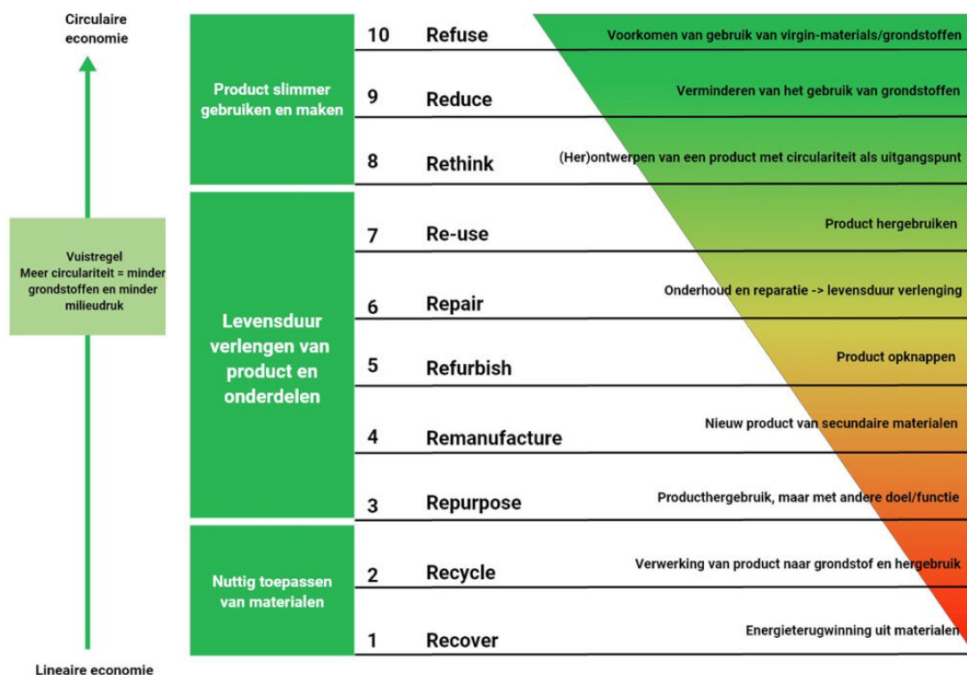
Circulaire economie

Vuistregel
Meer circulariteit = minder grondstoffen en minder milieudruk

Lineaire economie

Product slimmer gebruiken en maken

| 10 | Refuse | Voorkomen van gebruik van virgin-materials/grondstoffen |
|---|---|---|
| 9 | Reduce | Verminderen van het gebruik van grondstoffen |
| 8 | Rethink | (Her)ontwerpen van een product met circulariteit als uitgangspunt |

Levensduur verlengen van product en onderdelen

| 7 | Re-use | Product hergebruiken |
|---|---|---|
| 6 | Repair | Onderhoud en reparatie -> levensduur verlenging |
| 5 | Refurbish | Product opknappen |
| 4 | Remanufacture | Nieuw product van secundaire materialen |
| 3 | Repurpose | Producthergebruik, maar met andere doel/functie |

Nuttig toepassen van materialen

| 2 | Recycle | Verwerking van product naar grondstof en hergebruik |
|---|---|---|
| 1 | Recover | Energieterugwinning uit materialen |